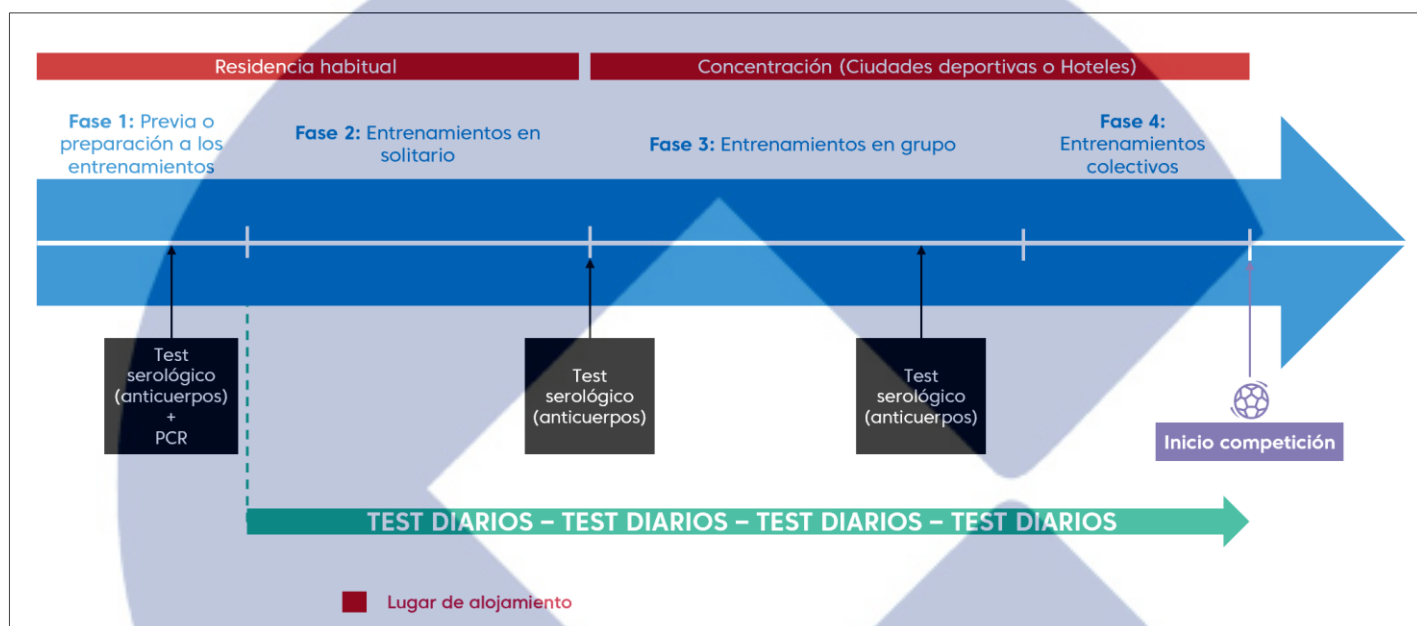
Residencia habitual

Concentración (Ciudades deportivas o Hoteles)

Fase 1: Previa o preparación a los entrenamientos

Fase 2: Entrenamientos en solitario

Fase 3: Entrenamientos en grupo

Fase 4: Entrenamientos colectivos

Test serológico (anticuerpos) + PCR

Test serológico (anticuerpos)

Test serológico (anticuerpos)

Inicio competición

TEST DIARIOS – TEST DIARIOS – TEST DIARIOS – TEST DIARIOS

Lugar de alojamiento